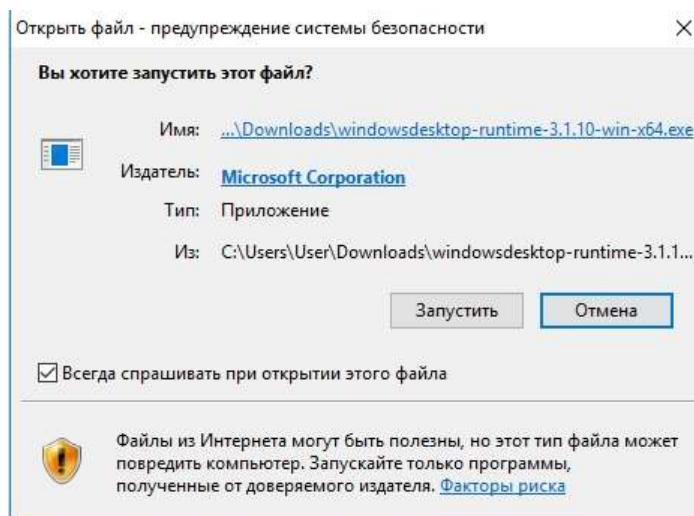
Открыть файл - предупреждение системы безопасности

×

Вы хотите запустить этот файл?

Имя: ...\Downloads\windowsdesktop-runtime-3.1.10-win-x64.exe

Издатель: Microsoft Corporation

Тип: Приложение

Из: C:\Users\User\Downloads\windowsdesktop-runtime-3.1.1...

Запустить

Отмена

Всегда спрашивать при открытии этого файла

Файлы из Интернета могут быть полезны, но этот тип файла может повредить компьютер. Запускайте только программы, полученные от доверяемого издателя. Факторы риска